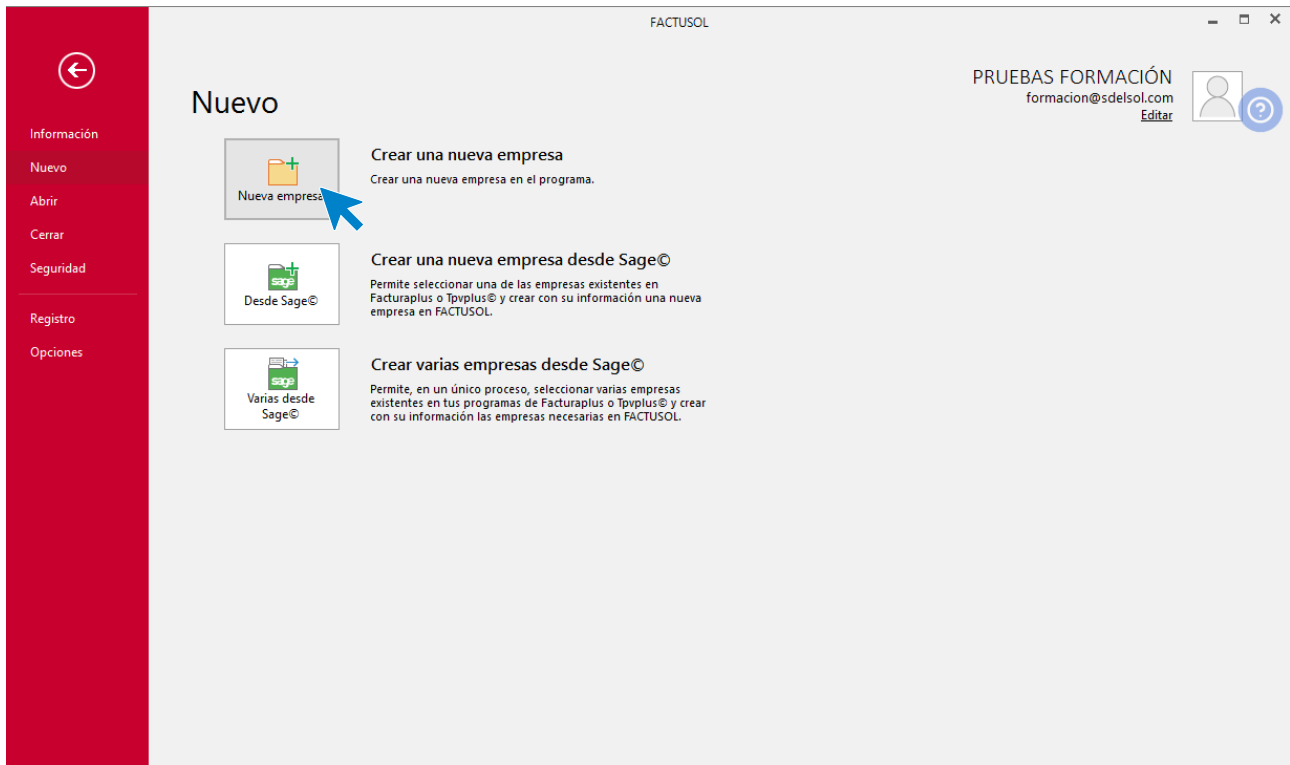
FACTUSOL

Información
Nuevo
Abrir
Cerrar
Seguridad
Registro
Opciones

Nuevo

PRUEBAS FORMACIÓN
formacion@sdelsol.com
Editar

Nueva empresa

Crear una nueva empresa
Crear una nueva empresa en el programa.

sage
Desde Sage©

Crear una nueva empresa desde Sage©
Permite seleccionar una de las empresas existentes en Facturaplus o Tpvplus© y crear con su información una nueva empresa en FACTUSOL.

sage
Varias desde Sage©

Crear varias empresas desde Sage©
Permite, en un único proceso, seleccionar varias empresas existentes en tus programas de Facturaplus o Tpvplus© y crear con su información las empresas necesarias en FACTUSOL.